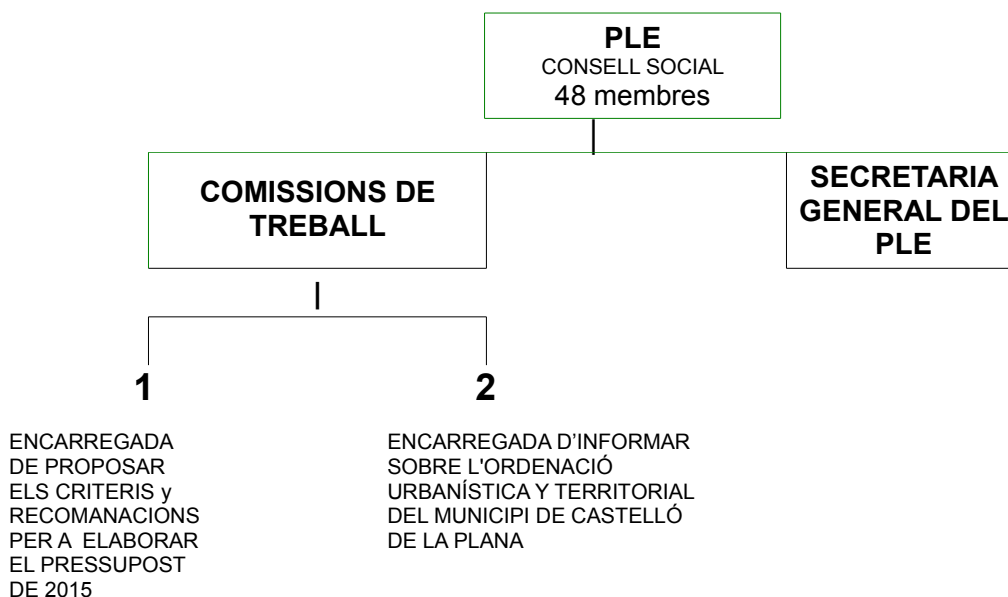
PLE
CONSELL SOCIAL
48 membres

COMISSIONS DE TREBALL

SECRETARIA GENERAL DEL PLE

1

ENCARREGADA DE PROPOSAR ELS CRITERIS y RECOMANACIONS PER A ELABORAR EL PRESSUPOST DE 2015

2

ENCARREGADA D'INFORMAR SOBRE L'ORDENACIÓ URBANÍSTICA Y TERRITORIAL DEL MUNICIPI DE CASTELLÓ DE LA PLANA